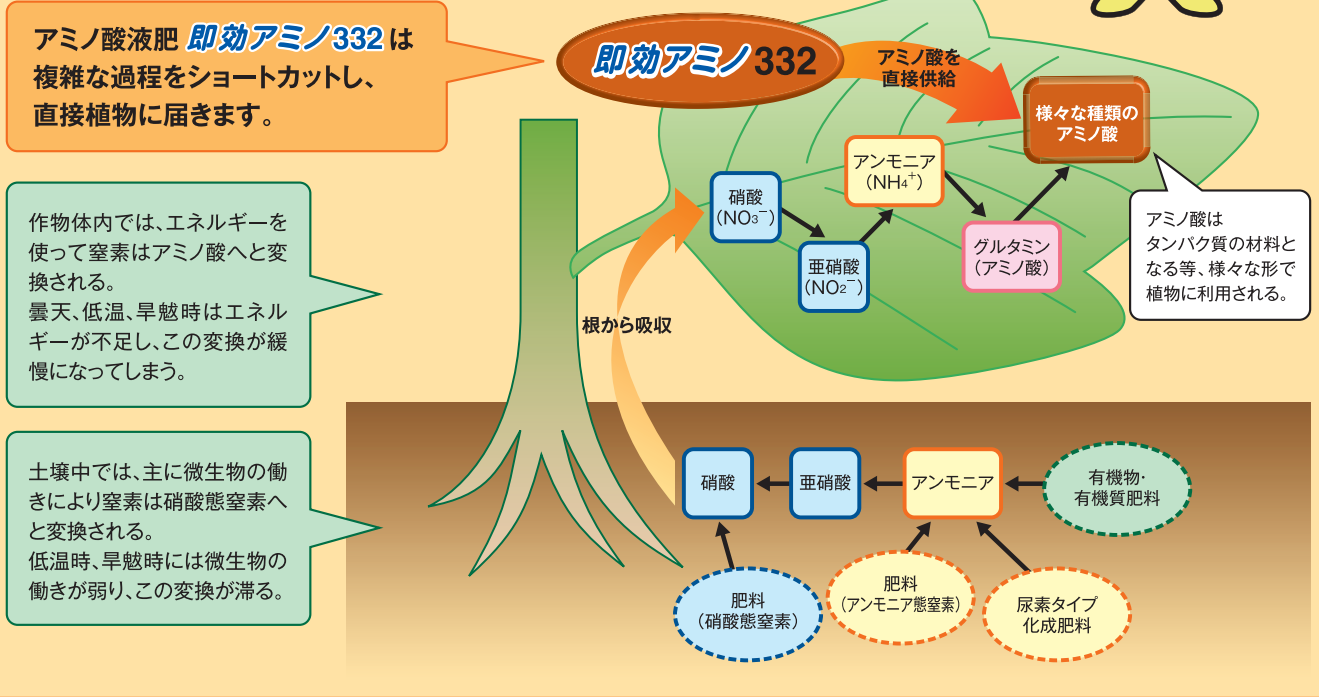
アミノ酸液肥 即効アミノ332は複雑な過程をショートカットし、直接植物に届きます。

即効アミノ332

アミノ酸を直接供給

様々な種類のアミノ酸

作物体内では、エネルギーを使って窒素はアミノ酸へと変換される。
曇天、低温、旱魃時はエネルギーが不足し、この変換が緩慢になってしまう。

硝酸
($NO_3^-$)

亜硝酸
($NO_2^-$)

アンモニア
($NH_4^+$)

グルタミン
(アミノ酸)

アミノ酸はタンパク質の材料となる等、様々な形で植物に利用される。

根から吸収

土壌中では、主に微生物の働きにより窒素は硝酸態窒素へと変換される。
低温時、旱魃時には微生物の働きが弱り、この変換が滞る。

硝酸

亜硝酸

アンモニア

有機物・
有機質肥料

肥料
(硝酸態窒素)

肥料
(アンモニア態窒素)

尿素タイプ
化成肥料